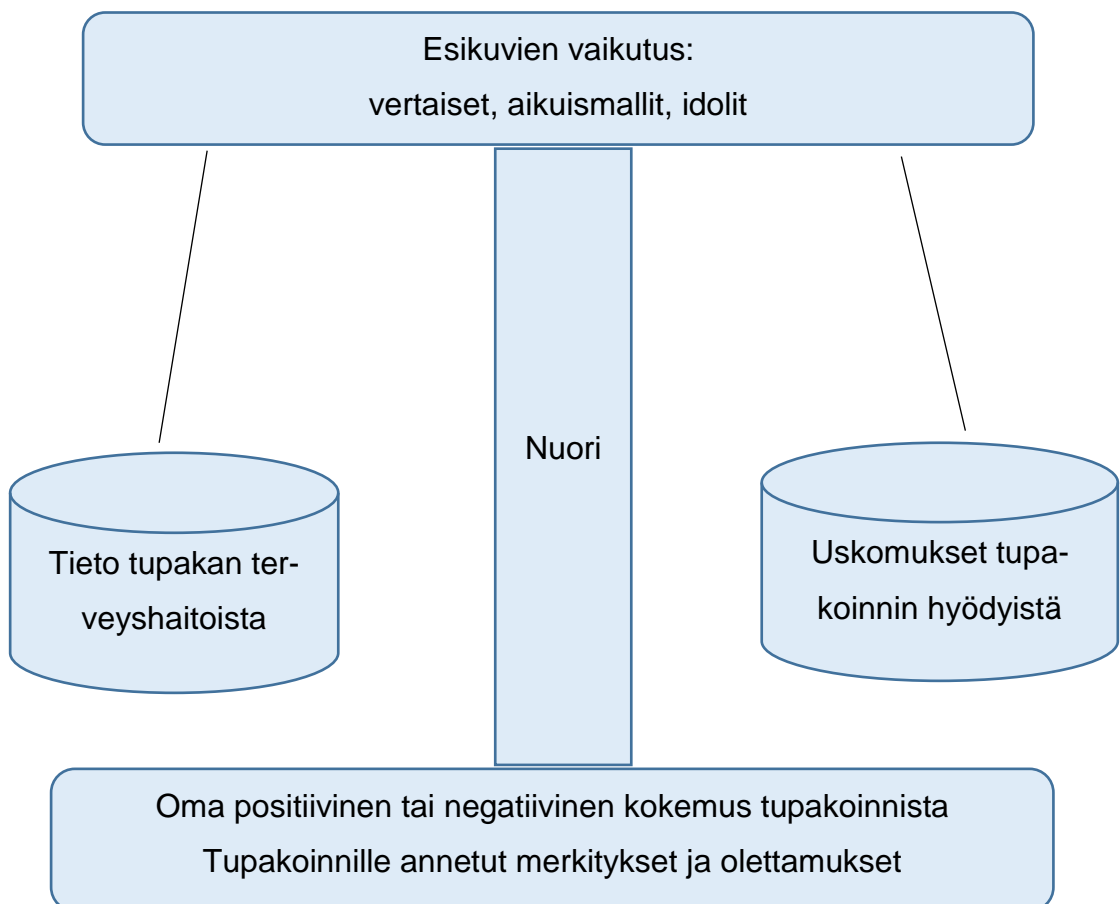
Esikuvien vaikutus:
vertaiset, aikuismallit, idolit

Nuori

Tieto tupakan terveyshaitoista

Uskomukset tupakoinnin hyödyistä

Oma positiivinen tai negatiivinen kokemus tupakoinnista
Tupakoinnille annetut merkitykset ja olettamukset